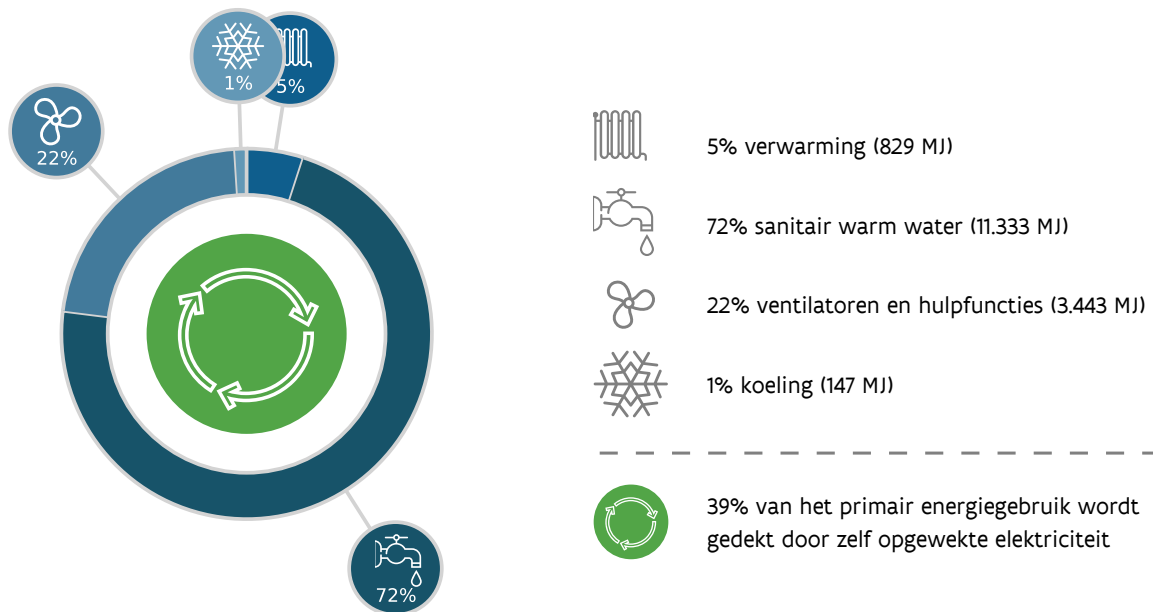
1%

5%

22%

72%

5% verwarming (829 MJ)

72% sanitair warm water (11.333 MJ)

22% ventilatoren en hulpfuncties (3.443 MJ)

1% koeling (147 MJ)

39% van het primair energiegebruik wordt gedekt door zelf opgewekte elektriciteit